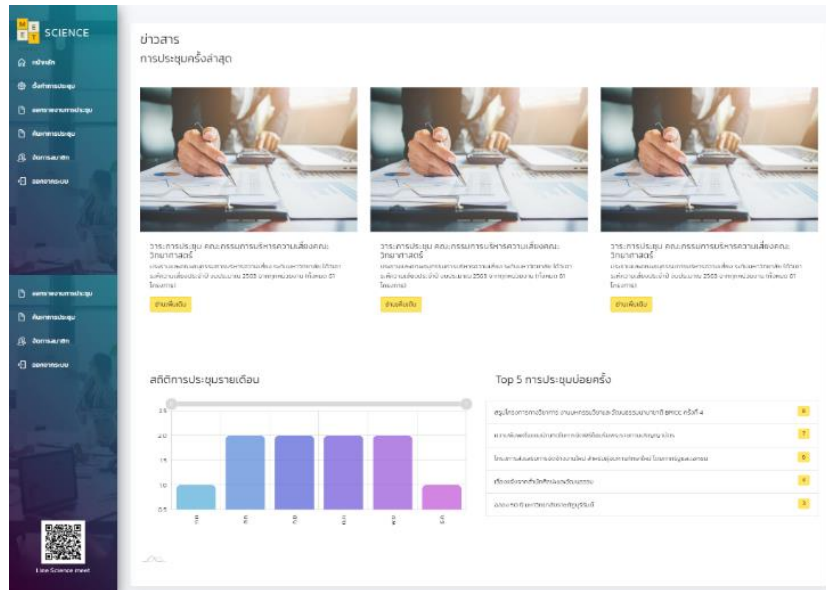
SCIENCE

หน้าหลัก
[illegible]
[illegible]
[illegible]
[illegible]
ออกจากระบบ

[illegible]
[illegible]
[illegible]
ออกจากระบบ

Line Science meet

ข่าวสาร
การประชุมครั้งล่าสุด

วาระการประชุม คณะกรรมการบริหารความเสี่ยงคณะวิทยาศาสตร์
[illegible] 2563 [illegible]
อ่านเพิ่มเติม

วาระการประชุม คณะกรรมการบริหารความเสี่ยงคณะวิทยาศาสตร์
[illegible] 2563 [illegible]
อ่านเพิ่มเติม

วาระการประชุม คณะกรรมการบริหารความเสี่ยงคณะวิทยาศาสตร์
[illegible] 2563 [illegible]
อ่านเพิ่มเติม

สถิติการประชุมรายเดือน

2.5
2.0
1.5
1.0
0.5

Top 5 การประชุมบ่อยครั้ง

| | |
|---|---|
| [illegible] | 8 |
| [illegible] | 7 |
| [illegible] | 6 |
| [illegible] | 4 |
| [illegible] | 3 |